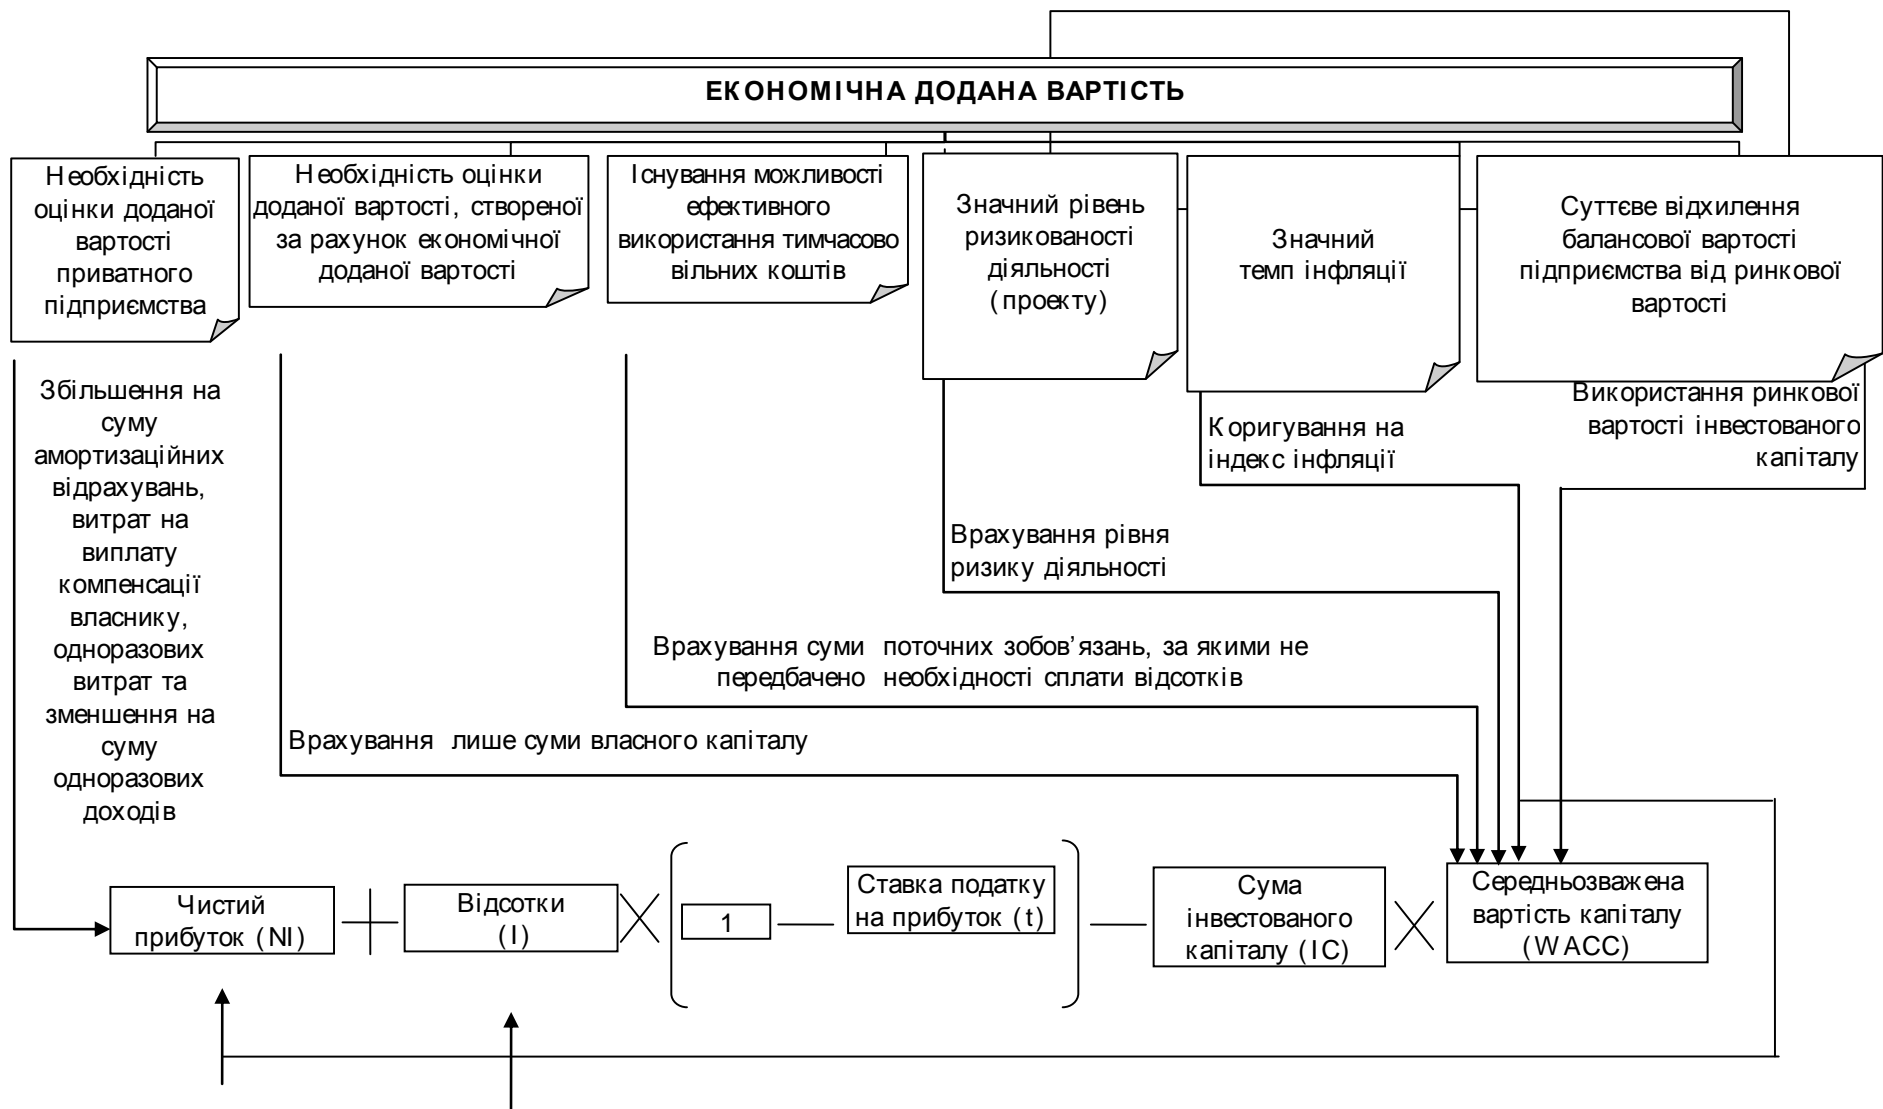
ЕКОНОМІЧНА ДОДАНА ВАРТІСТЬ

Необхідність оцінки доданої вартості приватного підприємства

Необхідність оцінки доданої вартості, створеної за рахунок економічної доданої вартості

Існування можливості ефективного використання тимчасово вільних коштів

Значний рівень ризикованості діяльності (проекту)

Значний темп інфляції

Суттєве відхилення балансової вартості підприємства від ринкової вартості

Використання ринкової вартості інвестованого капіталу

Коригування на індекс інфляції

Врахування рівня ризику діяльності

Врахування суми поточних зобов'язань, за якими не передбачено необхідності сплати відсотків

Врахування лише суми власного капіталу

Збільшення на суму амортизаційних відрахувань, витрат на виплату компенсації власнику, одноразових витрат та зменшення на суму одноразових доходів

Чистий прибуток (NI) + Відсотки (I) × ( 1 – Ставка податку на прибуток (t) ) – Сума інвестованого капіталу (IC) × Середньозважена вартість капіталу (WACC)